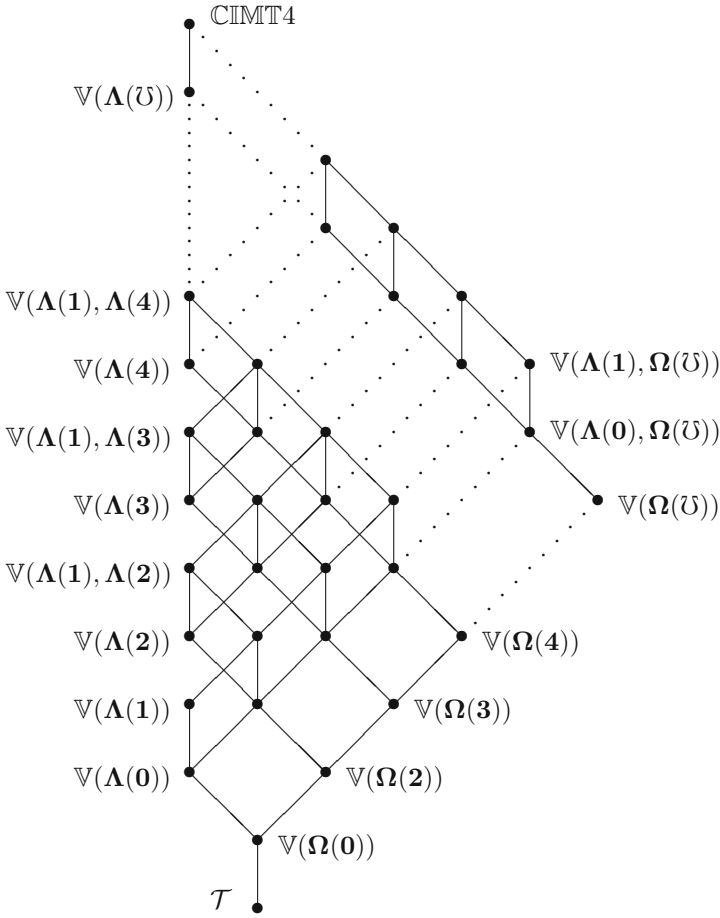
$\mathbb{CIMT}4$

$\mathbb{V}(\mathbf{\Lambda}(\mho))$

$\mathbb{V}(\mathbf{\Lambda}(\mathbf{1}), \mathbf{\Lambda}(\mathbf{4}))$

$\mathbb{V}(\mathbf{\Lambda}(\mathbf{4}))$

$\mathbb{V}(\mathbf{\Lambda}(\mathbf{1}), \mathbf{\Omega}(\mho))$

$\mathbb{V}(\mathbf{\Lambda}(\mathbf{1}), \mathbf{\Lambda}(\mathbf{3}))$

$\mathbb{V}(\mathbf{\Lambda}(\mathbf{0}), \mathbf{\Omega}(\mho))$

$\mathbb{V}(\mathbf{\Lambda}(\mathbf{3}))$

$\mathbb{V}(\mathbf{\Omega}(\mho))$

$\mathbb{V}(\mathbf{\Lambda}(\mathbf{1}), \mathbf{\Lambda}(\mathbf{2}))$

$\mathbb{V}(\mathbf{\Lambda}(\mathbf{2}))$

$\mathbb{V}(\mathbf{\Omega}(\mathbf{4}))$

$\mathbb{V}(\mathbf{\Lambda}(\mathbf{1}))$

$\mathbb{V}(\mathbf{\Omega}(\mathbf{3}))$

$\mathbb{V}(\mathbf{\Lambda}(\mathbf{0}))$

$\mathbb{V}(\mathbf{\Omega}(\mathbf{2}))$

$\mathbb{V}(\mathbf{\Omega}(\mathbf{0}))$

$\mathcal{T}$